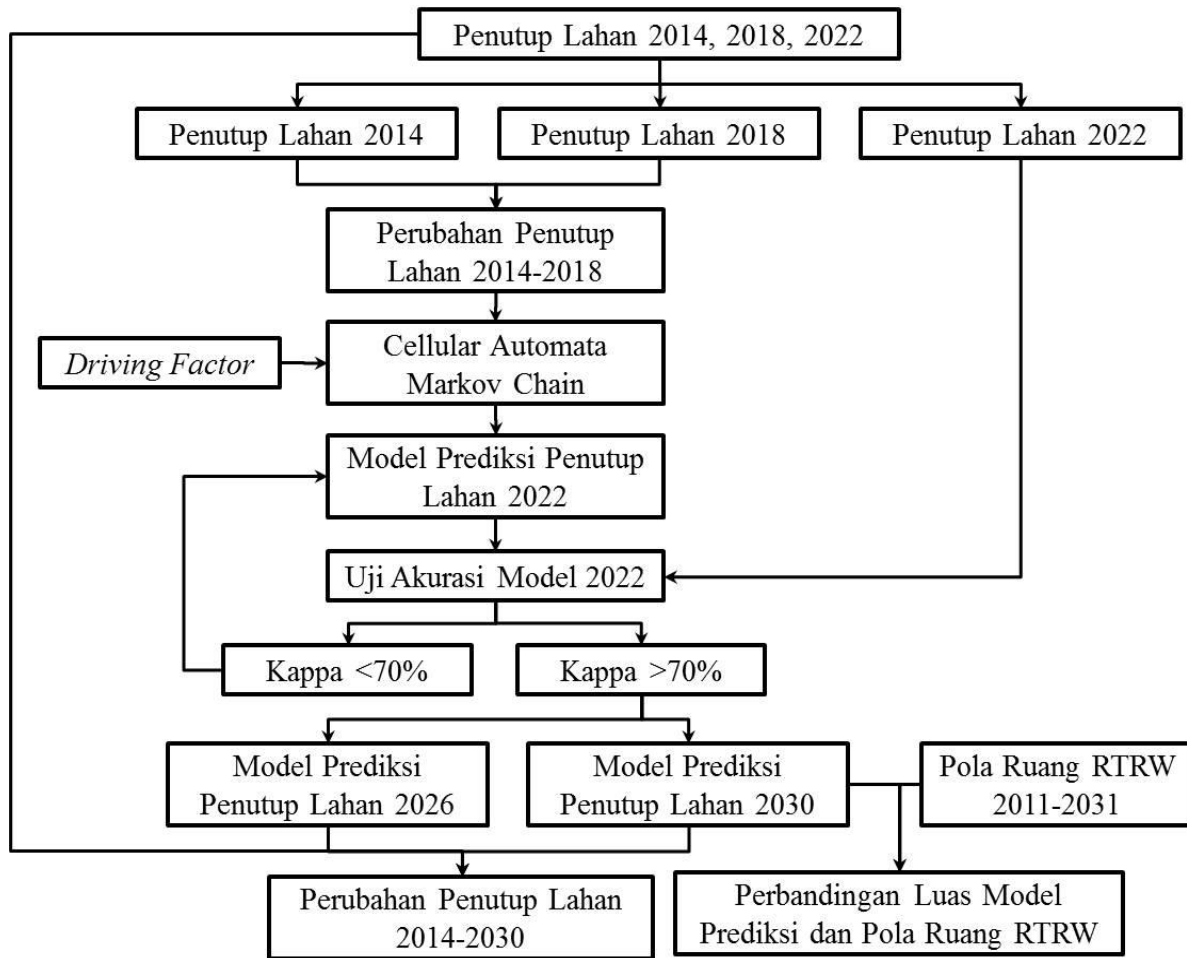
Penutup Lahan 2014, 2018, 2022

Penutup Lahan 2014

Penutup Lahan 2018

Penutup Lahan 2022

Perubahan Penutup Lahan 2014-2018

Driving Factor

Cellular Automata Markov Chain

Model Prediksi Penutup Lahan 2022

Uji Akurasi Model 2022

Kappa <70%

Kappa >70%

Model Prediksi Penutup Lahan 2026

Model Prediksi Penutup Lahan 2030

Pola Ruang RTRW 2011-2031

Perubahan Penutup Lahan 2014-2030

Perbandingan Luas Model Prediksi dan Pola Ruang RTRW